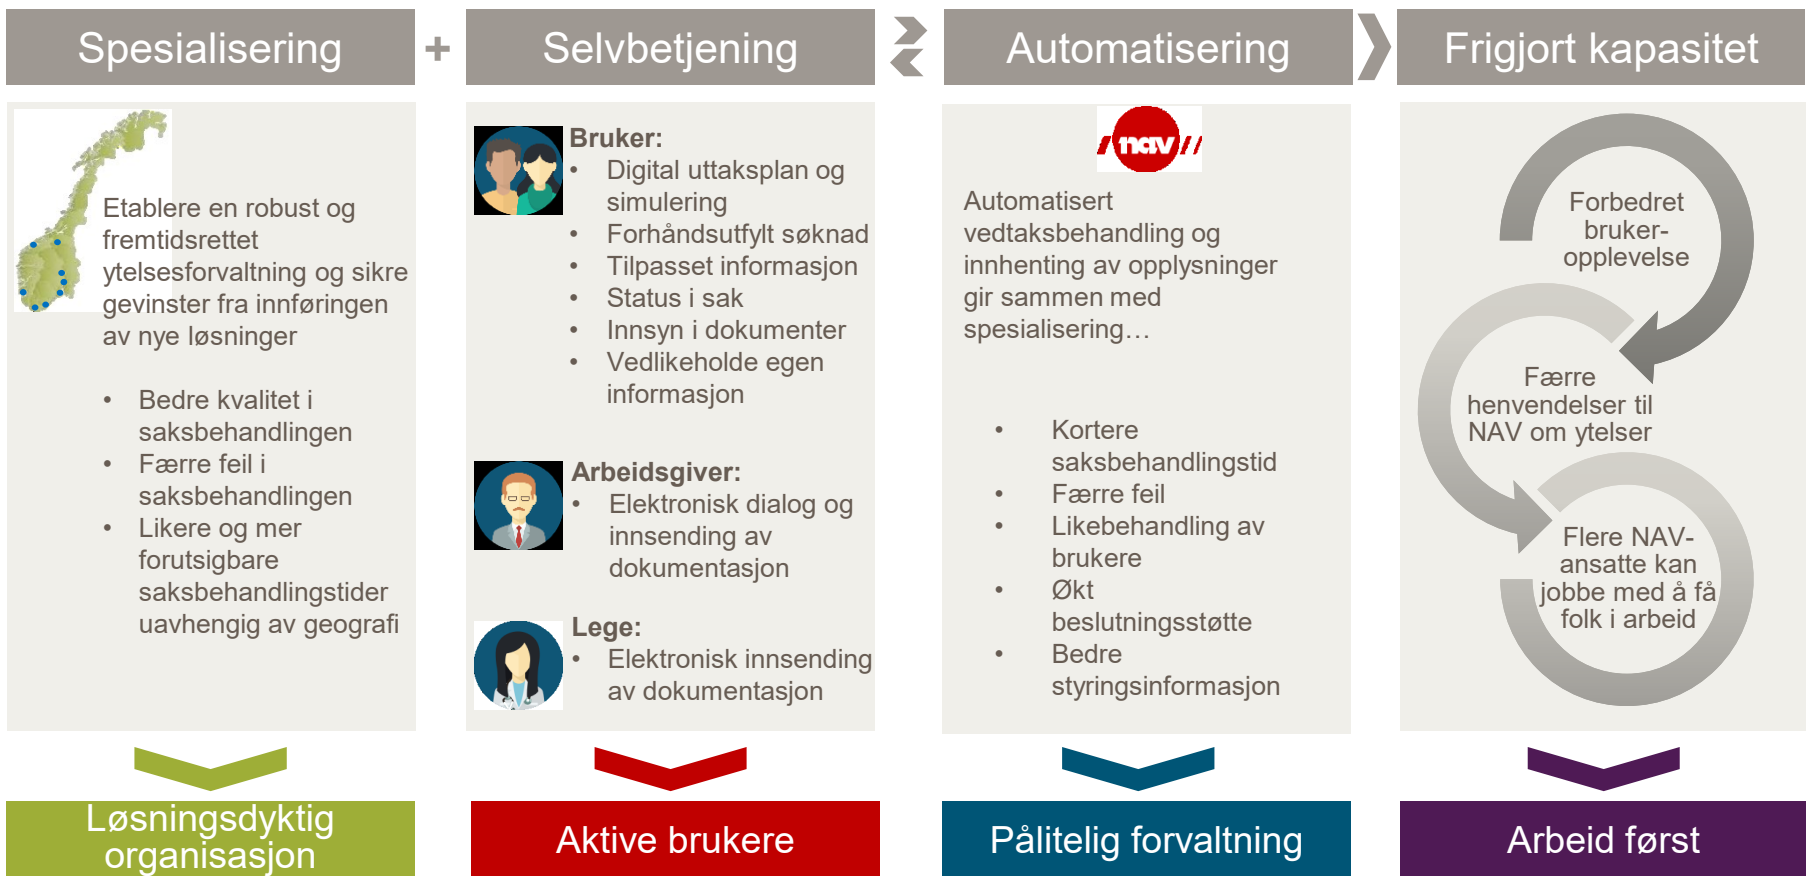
Spesialisering + Selvbetjening Automatisering Frigjort kapasitet

Etablere en robust og fremtidsrettet ytelsesforvaltning og sikre gevinster fra innføringen av nye løsninger

- Bedre kvalitet i saksbehandlingen
- Færre feil i saksbehandlingen
- Likere og mer forutsigbare saksbehandlingstider uavhengig av geografi

Bruker:
- Digital uttaksplan og simulering
- Forhåndsutfylt søknad
- Tilpasset informasjon
- Status i sak
- Innsyn i dokumenter
- Vedlikeholde egen informasjon

Arbeidsgiver:
- Elektronisk dialog og innsending av dokumentasjon

Lege:
- Elektronisk innsending av dokumentasjon

nav

Automatisert vedtaksbehandling og innhenting av opplysninger gir sammen med spesialisering…

- Kortere saksbehandlingstid
- Færre feil
- Likebehandling av brukere
- Økt beslutningsstøtte
- Bedre styringsinformasjon

Forbedret bruker-opplevelse

Færre henvendelser til NAV om ytelser

Flere NAV-ansatte kan jobbe med å få folk i arbeid

Løsningsdyktig organisasjon

Aktive brukere

Pålitelig forvaltning

Arbeid først